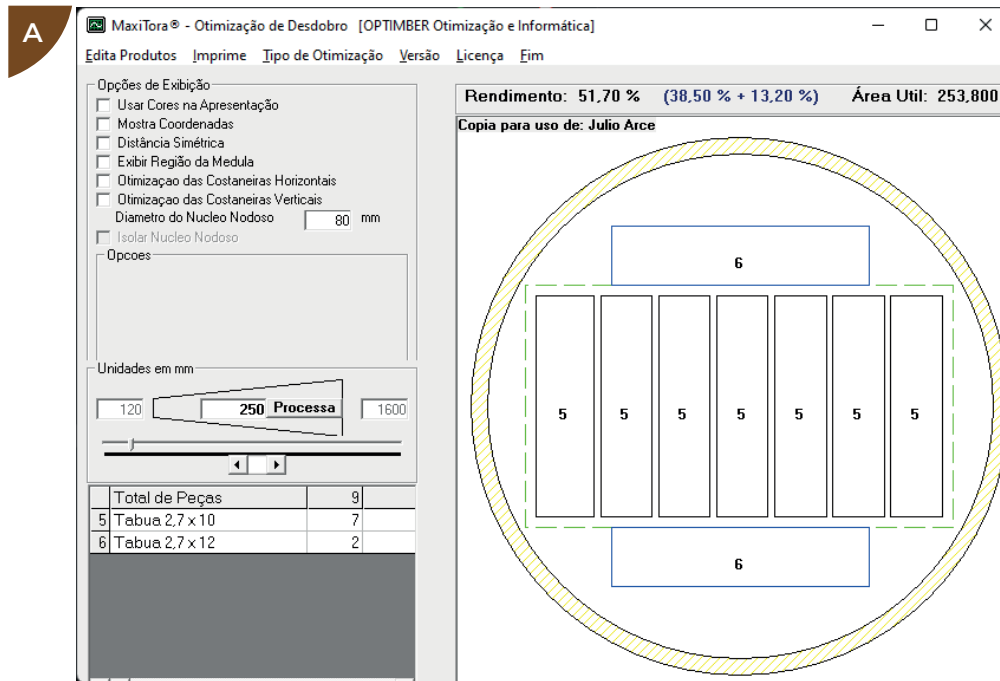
A

MaxiTora® - Otimização de Desdobro [OPTIMBER Otimização e Informática]

Edita Produtos Imprime Tipo de Otimização Versão Licença Fim

Opções de Exibição
Usar Cores na Apresentação
Mostra Coordenadas
Distância Simétrica
Exibir Região da Medula
Otimizaçao das Costaneiras Horizontais
Otimizaçao das Costaneiras Verticais
Diametro do Nucleo Nodoso 80 mm
Isolar Nucleo Nodoso
Opcoes

Unidades em mm
120 250 Processa 1600

| | Total de Peças | 9 |
|---|---|---|
| 5 | Tabua 2,7 x 10 | 7 |
| 6 | Tabua 2,7 x 12 | 2 |

Rendimento: 51,70 % (38,50 % + 13,20 %) Área Util: 253,800

Copia para uso de: Julio Arce

6

5 5 5 5 5 5 5

6